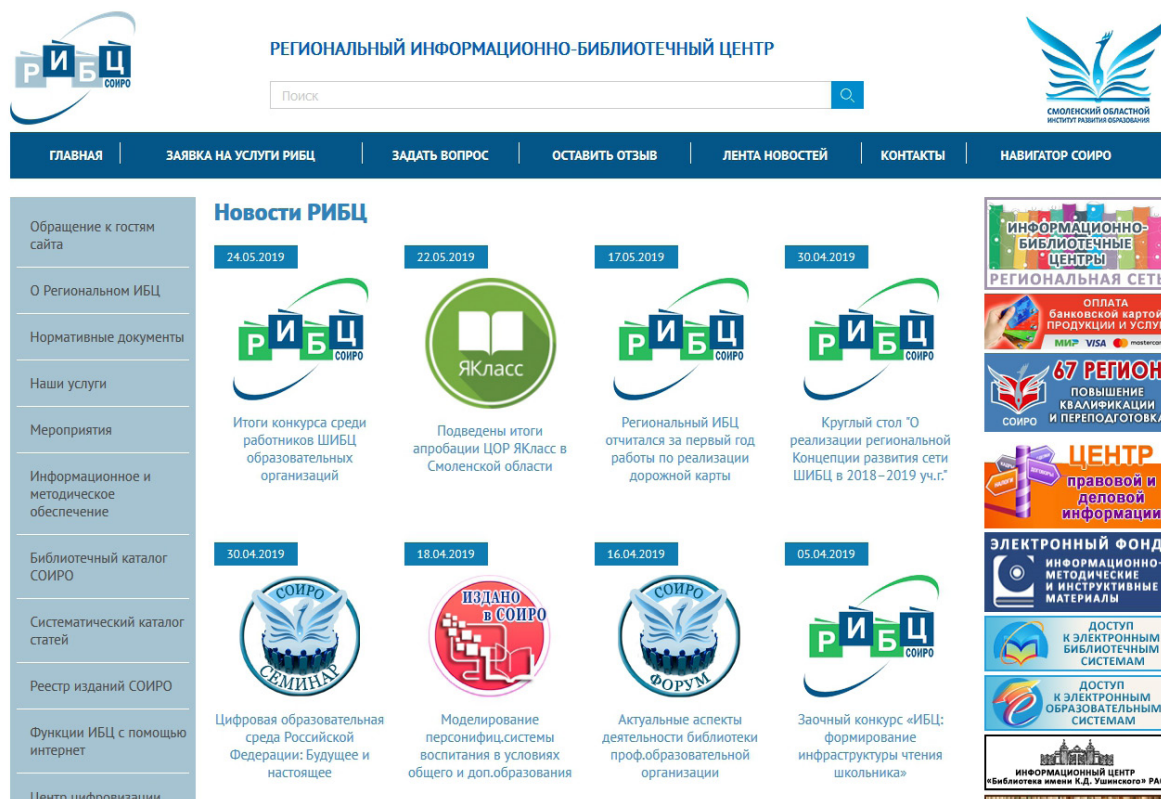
РИБЦ СОИРО

РЕГИОНАЛЬНЫЙ ИНФОРМАЦИОННО-БИБЛИОТЕЧНЫЙ ЦЕНТР

Поиск

СМОЛЕНСКИЙ ОБЛАСТНОЙ ИНСТИТУТ РАЗВИТИЯ ОБРАЗОВАНИЯ

ГЛАВНАЯ | ЗАЯВКА НА УСЛУГИ РИБЦ | ЗАДАТЬ ВОПРОС | ОСТАВИТЬ ОТЗЫВ | ЛЕНТА НОВОСТЕЙ | КОНТАКТЫ | НАВИГАТОР СОИРО

Обращение к гостям сайта

О Региональном ИБЦ

Нормативные документы

Наши услуги

Мероприятия

Информационное и методическое обеспечение

Библиотечный каталог СОИРО

Систематический каталог статей

Реестр изданий СОИРО

Функции ИБЦ с помощью интернет

Центр цифровизации

Новости РИБЦ

24.05.2019
РИБЦ СОИРО
Итоги конкурса среди работников ШИБЦ образовательных организаций

22.05.2019
ЯКласс
Подведены итоги апробации ЦОР ЯКласс в Смоленской области

17.05.2019
РИБЦ СОИРО
Региональный ИБЦ отчитался за первый год работы по реализации дорожной карты

30.04.2019
РИБЦ СОИРО
Круглый стол "О реализации региональной Концепции развития сети ШИБЦ в 2018–2019 уч.г."

30.04.2019
СОИРО СЕМИНАР
Цифровая образовательная среда Российской Федерации: Будущее и настоящее

18.04.2019
ИЗДАНО в СОИРО
Моделирование персонифиц.системы воспитания в условиях общего и доп.образования

16.04.2019
СОИРО ФОРУМ
Актуальные аспекты деятельности библиотеки проф.образовательной организации

05.04.2019
РИБЦ СОИРО
Заочный конкурс «ИБЦ: формирование инфраструктуры чтения школьника»

ИНФОРМАЦИОННО-БИБЛИОТЕЧНЫЕ ЦЕНТРЫ РЕГИОНАЛЬНАЯ СЕТЬ

ОПЛАТА банковской картой ПРОДУКЦИИ И УСЛУГ
МИР VISA mastercard

67 РЕГИОН ПОВЫШЕНИЕ КВАЛИФИКАЦИИ И ПЕРЕПОДГОТОВКА
СОИРО

ЦЕНТР правовой и деловой информации

ЭЛЕКТРОННЫЙ ФОНД ИНФОРМАЦИОННО-МЕТОДИЧЕСКИЕ И ИНСТРУКТИВНЫЕ МАТЕРИАЛЫ

ДОСТУП К ЭЛЕКТРОННЫМ БИБЛИОТЕЧНЫМ СИСТЕМАМ

ДОСТУП К ЭЛЕКТРОННЫМ ОБРАЗОВАТЕЛЬНЫМ СИСТЕМАМ

ИНФОРМАЦИОННЫЙ ЦЕНТР «Библиотека имени К.Д. Ушинского» РА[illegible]